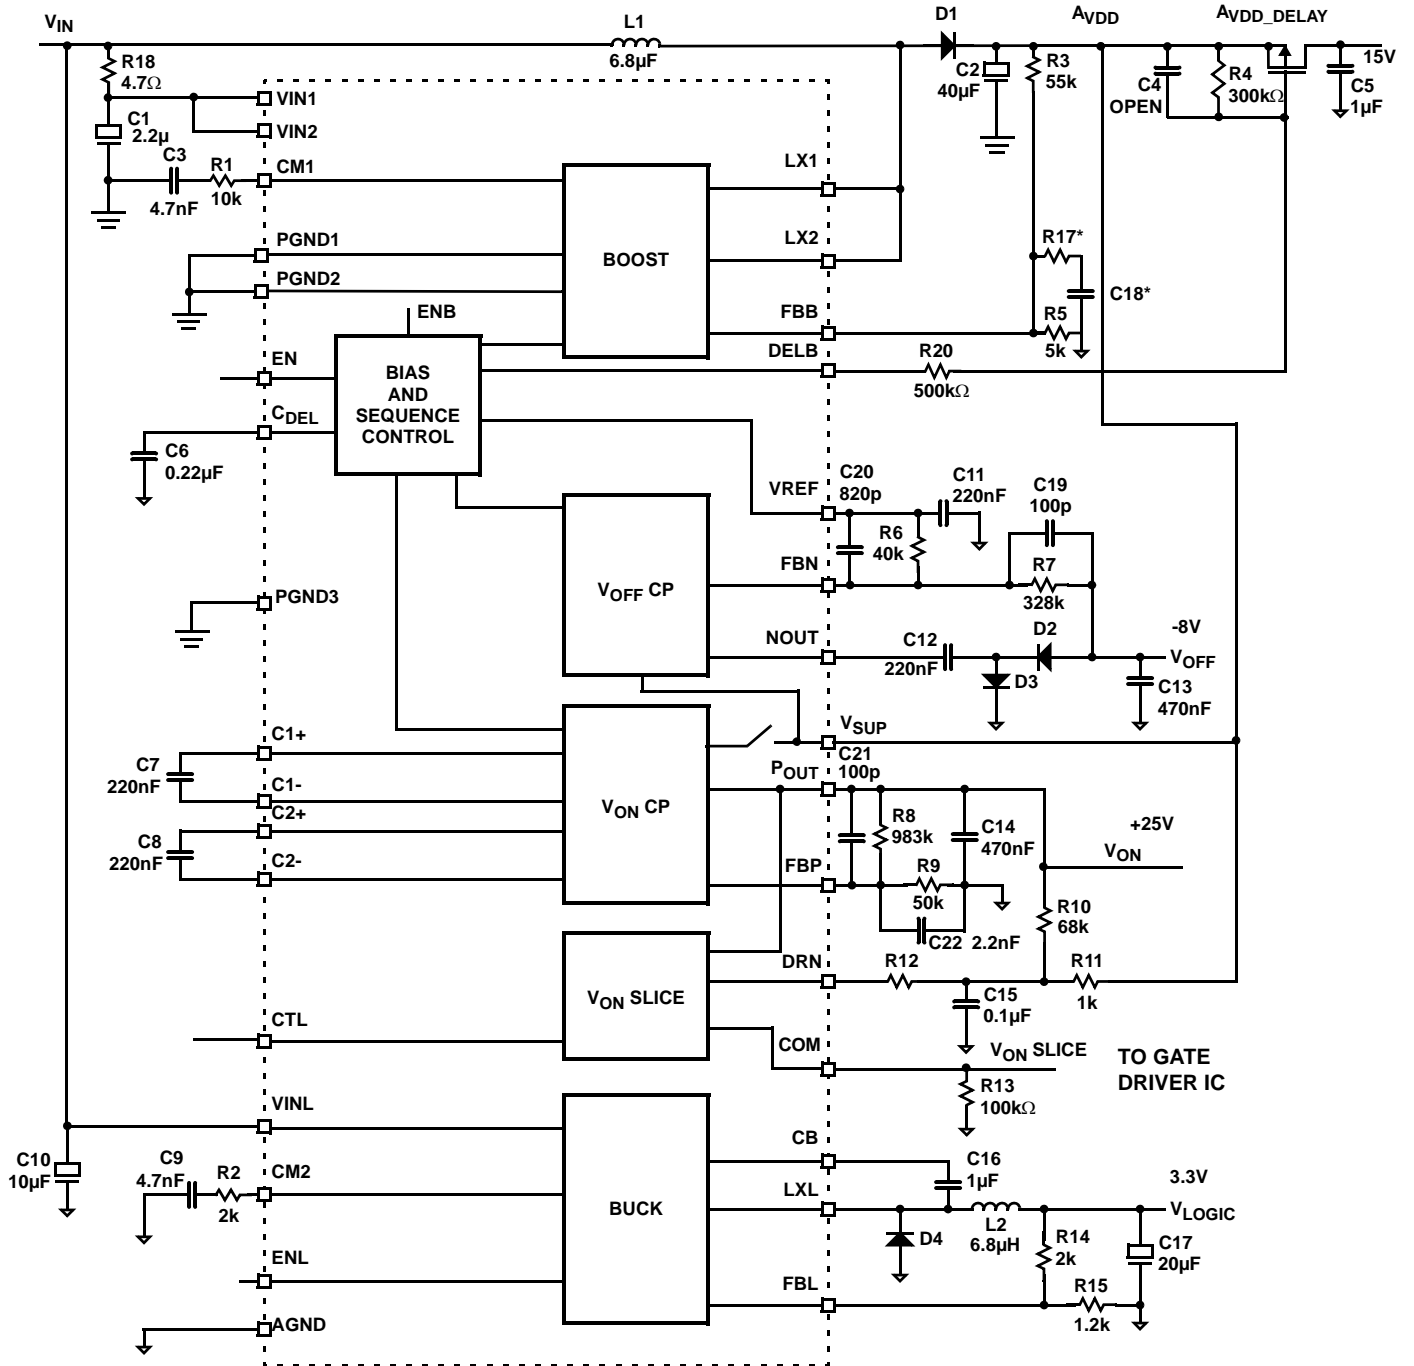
$V_{IN}$

L1
6.8µF

D1

$A_{VDD}$

$A_{VDD\_DELAY}$

15V

R18
4.7Ω

C2
40µF

R3
55k

C4
OPEN

R4
300kΩ

C5
1µF

C1
2.2µ

VIN1

VIN2

C3
4.7nF

R1
10k

CM1

LX1

BOOST

LX2

PGND1

PGND2

R17*

C18*

ENB

FBB

R5
5k

EN

BIAS AND SEQUENCE CONTROL

DELB

R20
500kΩ

$C_{DEL}$

C6
0.22µF

VREF

C20
820p

C11
220nF

C19
100p

R6
40k

$V_{OFF}$ CP

FBN

R7
328k

PGND3

NOUT

C12
220nF

D2

-8V

$V_{OFF}$

D3

C13
470nF

$V_{SUP}$

C21
100p

C1+

C7
220nF

C1-

$P_{OUT}$

R8
983k

C14
470nF

C2+

$V_{ON}$ CP

C8
220nF

+25V

$V_{ON}$

C2-

FBP

R9
50k

C22 2.2nF

R10
68k

$V_{ON}$ SLICE

DRN

R12

R11
1k

C15
0.1µF

CTL

COM

$V_{ON}$ SLICE

TO GATE DRIVER IC

R13
100kΩ

VINL

CB

C16
1µF

C10
10µF

C9
4.7nF

R2
2k

CM2

BUCK

LXL

3.3V

$V_{LOGIC}$

L2
6.8µH

D4

R14
2k

C17
20µF

ENL

FBL

R15
1.2k

AGND